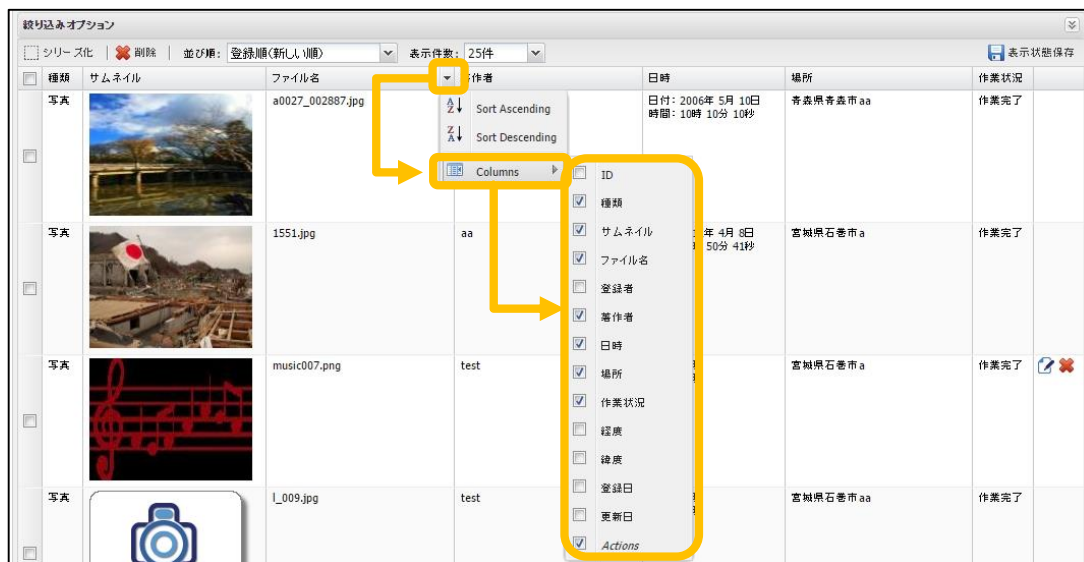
絞り込みオプション

シリーズ化 | 削除 | 並び順: 登録順(新しい順) 表示件数: 25件 表示状態保存

| | 種類 | サムネイル | ファイル名 | 著作者 | 日時 | 場所 | 作業状況 | |
|---|---|---|---|---|---|---|---|---|
| | 写真 | | a0027_002887.jpg | | 日付: 2006年 5月 10日 時間: 10時 10分 10秒 | 青森県青森市aa | 作業完了 | |
| | 写真 | | 1551.jpg | aa | 年 4月 8日 50分 41秒 | 宮城県石巻市a | 作業完了 | |
| | 写真 | | music007.png | test | | 宮城県石巻市a | 作業完了 | |
| | 写真 | | l_009.jpg | test | | 宮城県石巻市aa | 作業完了 | |

Sort Ascending
Sort Descending
Columns

ID
種類
サムネイル
ファイル名
登録者
著作者
日時
場所
作業状況
経度
緯度
登録日
更新日
Actions